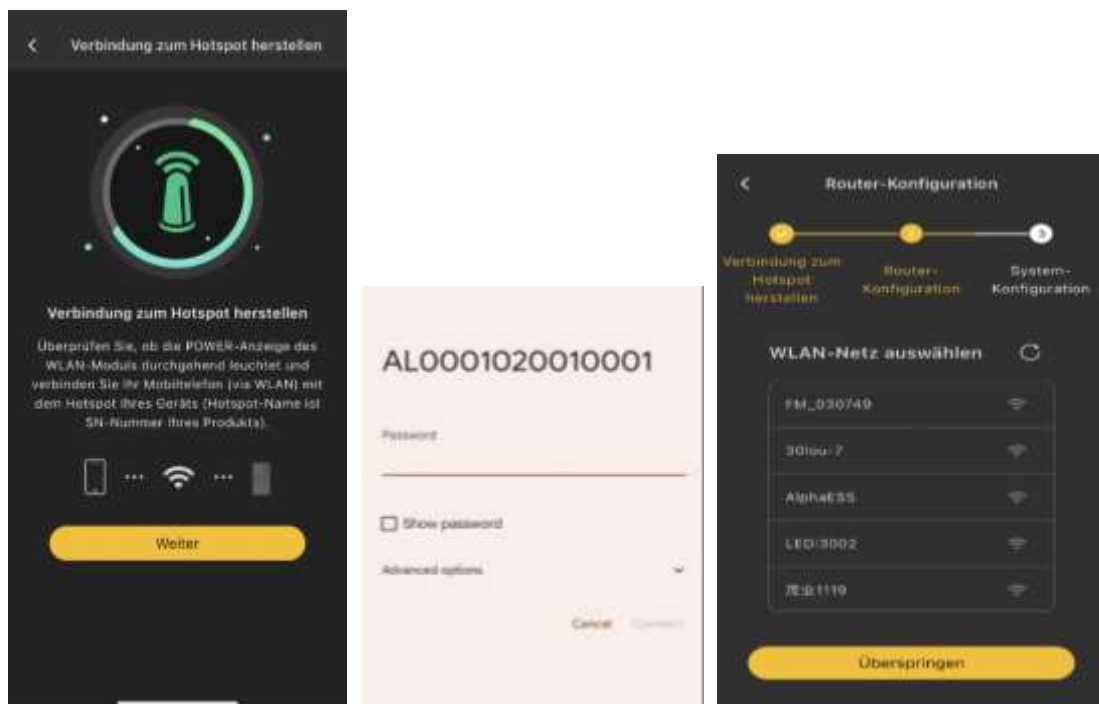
<

Verbindung zum Hotspot herstellen

Verbindung zum Hotspot herstellen

Überprüfen Sie, ob die POWER-Anzeige des WLAN-Moduls durchgehend leuchtet und verbinden Sie ihr Mobiltelefon (via WLAN) mit dem Hotspot Ihres Geräts (Hotspot-Name ist SN-Nummer Ihres Produkts).

Weiter

AL0001020010001

Password

Show password

Advanced options

Cancel Connect

<

Router-Konfiguration

Verbindung zum Hotspot herstellen

Router-Konfiguration

3

System-Konfiguration

WLAN-Netz auswählen

FM_030749

30lou-7

AlphaESS

LED:3002

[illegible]1119

Überspringen